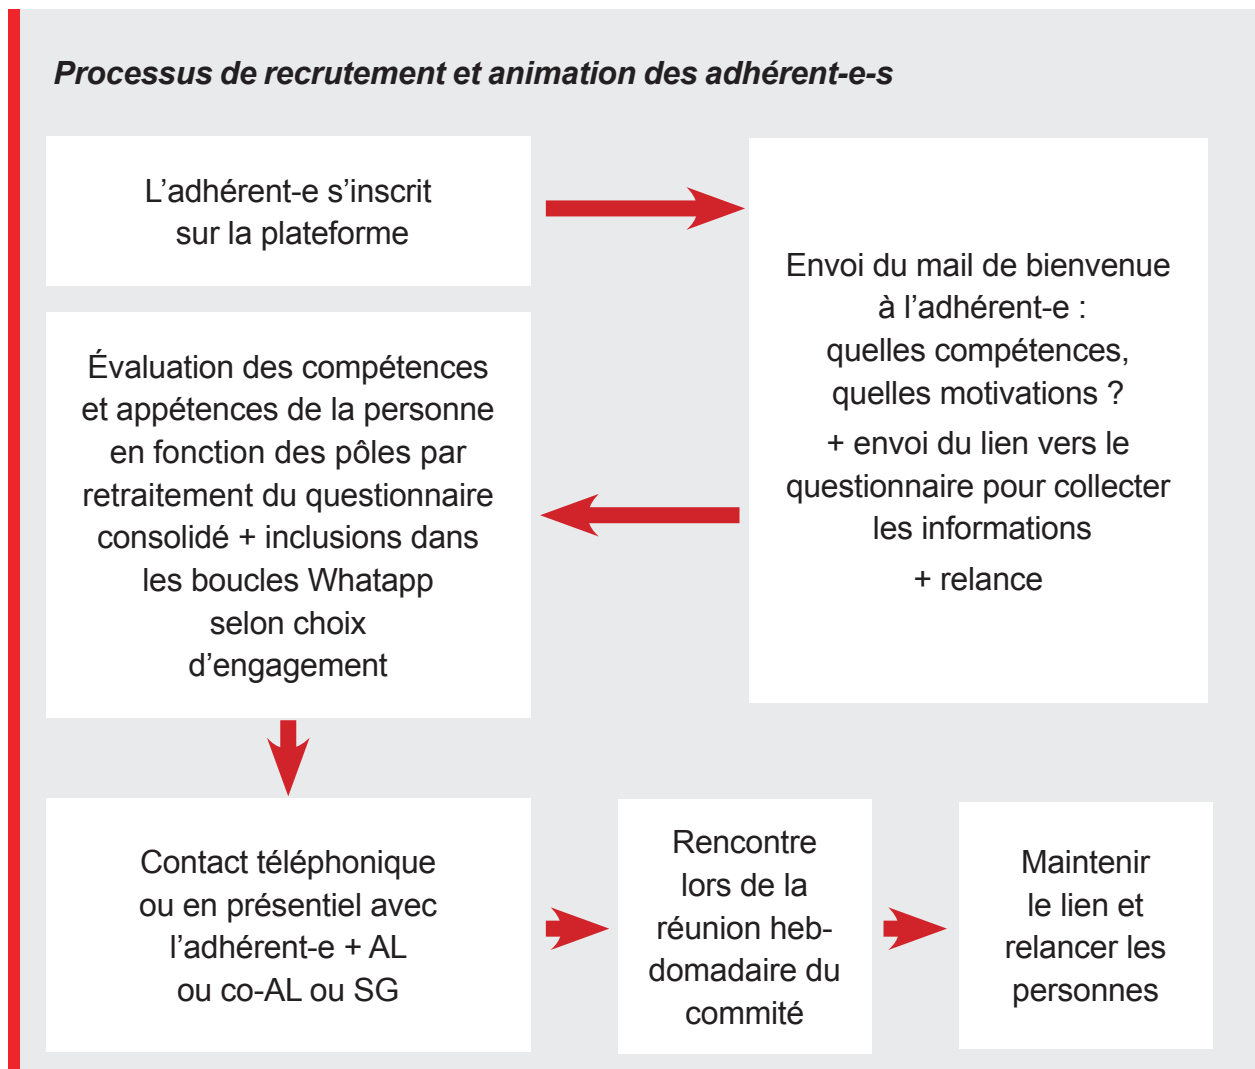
Processus de recrutement et animation des adhérent-e-s

L'adhérent-e s'inscrit sur la plateforme

Envoi du mail de bienvenue à l'adhérent-e : quelles compétences, quelles motivations ?

+ envoi du lien vers le questionnaire pour collecter les informations

+ relance

Évaluation des compétences et appétences de la personne en fonction des pôles par retraitement du questionnaire consolidé + inclusions dans les boucles Whatapp selon choix d'engagement

Contact téléphonique ou en présentiel avec l'adhérent-e + AL ou co-AL ou SG

Rencontre lors de la réunion hebdomadaire du commité

Maintenir le lien et relancer les personnes